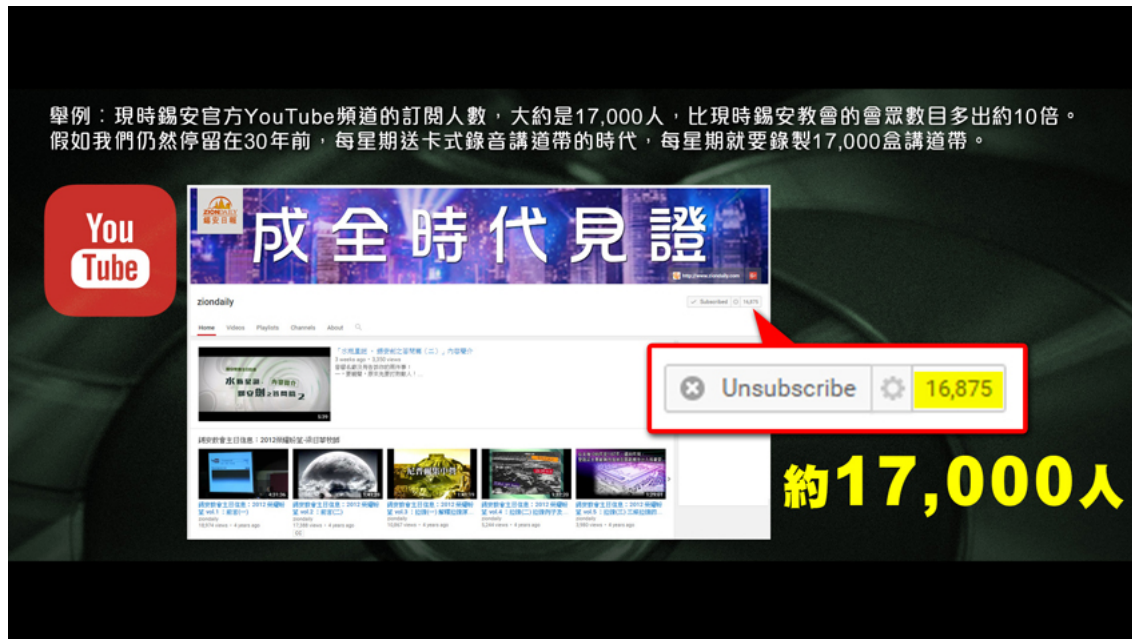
舉例：現時錫安官方YouTube頻道的訂閱人數，大約是17,000人，比現時錫安教會的會眾數目多出約10倍。假如我們仍然停留在30年前，每星期送卡式錄音講道帶的時代，每星期就要錄製17,000盒講道帶。

You Tube

ZIONDAILY 錫安日報

成全時代見證

http://www.ziondaily.com

ziondaily

Subscribed 16,875

Home Videos Playlists Channels About

「水長星涵．錫安創之宣問解（二）」內容簡介
3 weeks ago • 3,550 views
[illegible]

水長星涵 內容簡介 錫安創之宣問解 2

3:30

錫安教會主日信息：2012年編輯室-項目單特輯

錫安教會主日信息：2012 年編輯室 vol.1 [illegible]
ziondaily
18,874 views • 4 years ago

錫安教會主日信息：2012 年編輯室 vol.2 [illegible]
ziondaily
17,588 views • 4 years ago

錫安教會主日信息：2012 年編輯室 vol.3 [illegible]
ziondaily
10,567 views • 4 years ago

錫安教會主日信息：2012 年編輯室 vol.4 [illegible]
ziondaily
5,244 views • 4 years ago

錫安教會主日信息：2012 年編輯室 vol.5 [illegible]
ziondaily
3,560 views • 4 years ago

Unsubscribe 16,875

約17,000人